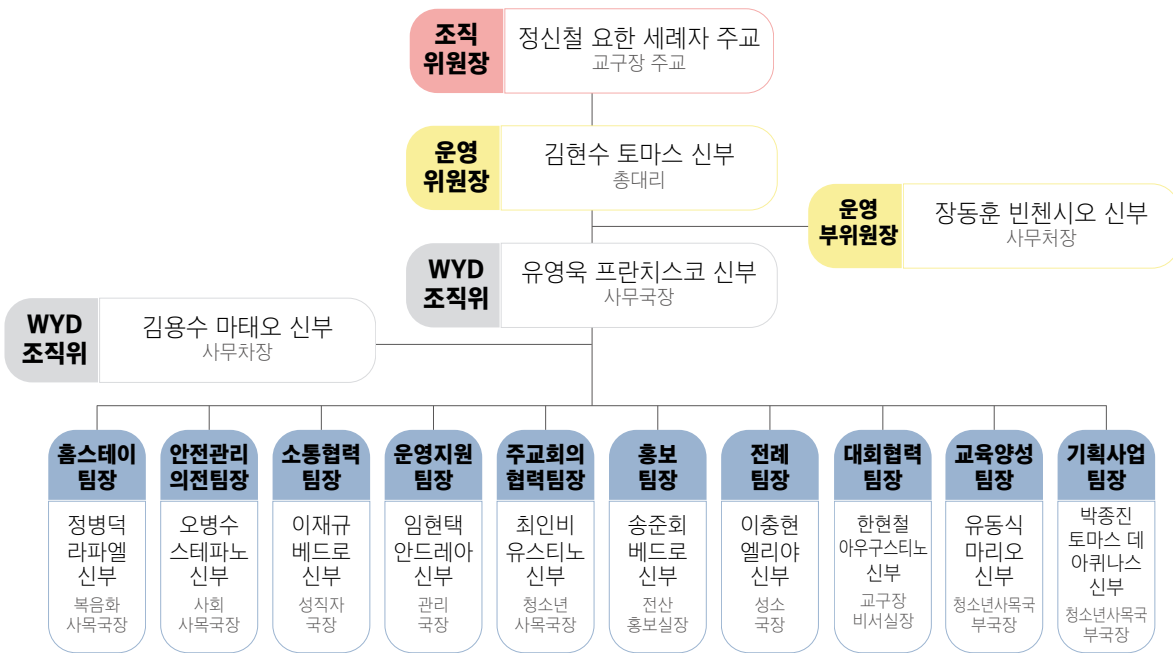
조직 위원장
정신철 요한 세례자 주교
교구장 주교

운영 위원장
김현수 토마스 신부
총대리

운영 부위원장
장동훈 빈첸시오 신부
사무처장

WYD 조직위
유영욱 프란치스코 신부
사무국장

WYD 조직위
김용수 마태오 신부
사무차장

홈스테이 팀장
정병덕 라파엘 신부
복음화 사목국장

안전관리 의전팀장
오병수 스테파노 신부
사회 사목국장

소통협력 팀장
이재규 베드로 신부
성직자 국장

운영지원 팀장
임현택 안드레아 신부
관리 국장

주교회의 협력팀장
최인비 유스티노 신부
청소년 사목국장

홍보 팀장
송준회 베드로 신부
전산 홍보실장

전례 팀장
이충현 엘리야 신부
성소 국장

대회협력 팀장
한현철 아우구스티노 신부
교구장 비서실장

교육양성 팀장
유동식 마리오 신부
청소년사목국 부국장

기획사업 팀장
박종진 토마스 데 아퀴나스 신부
청소년사목국 부국장